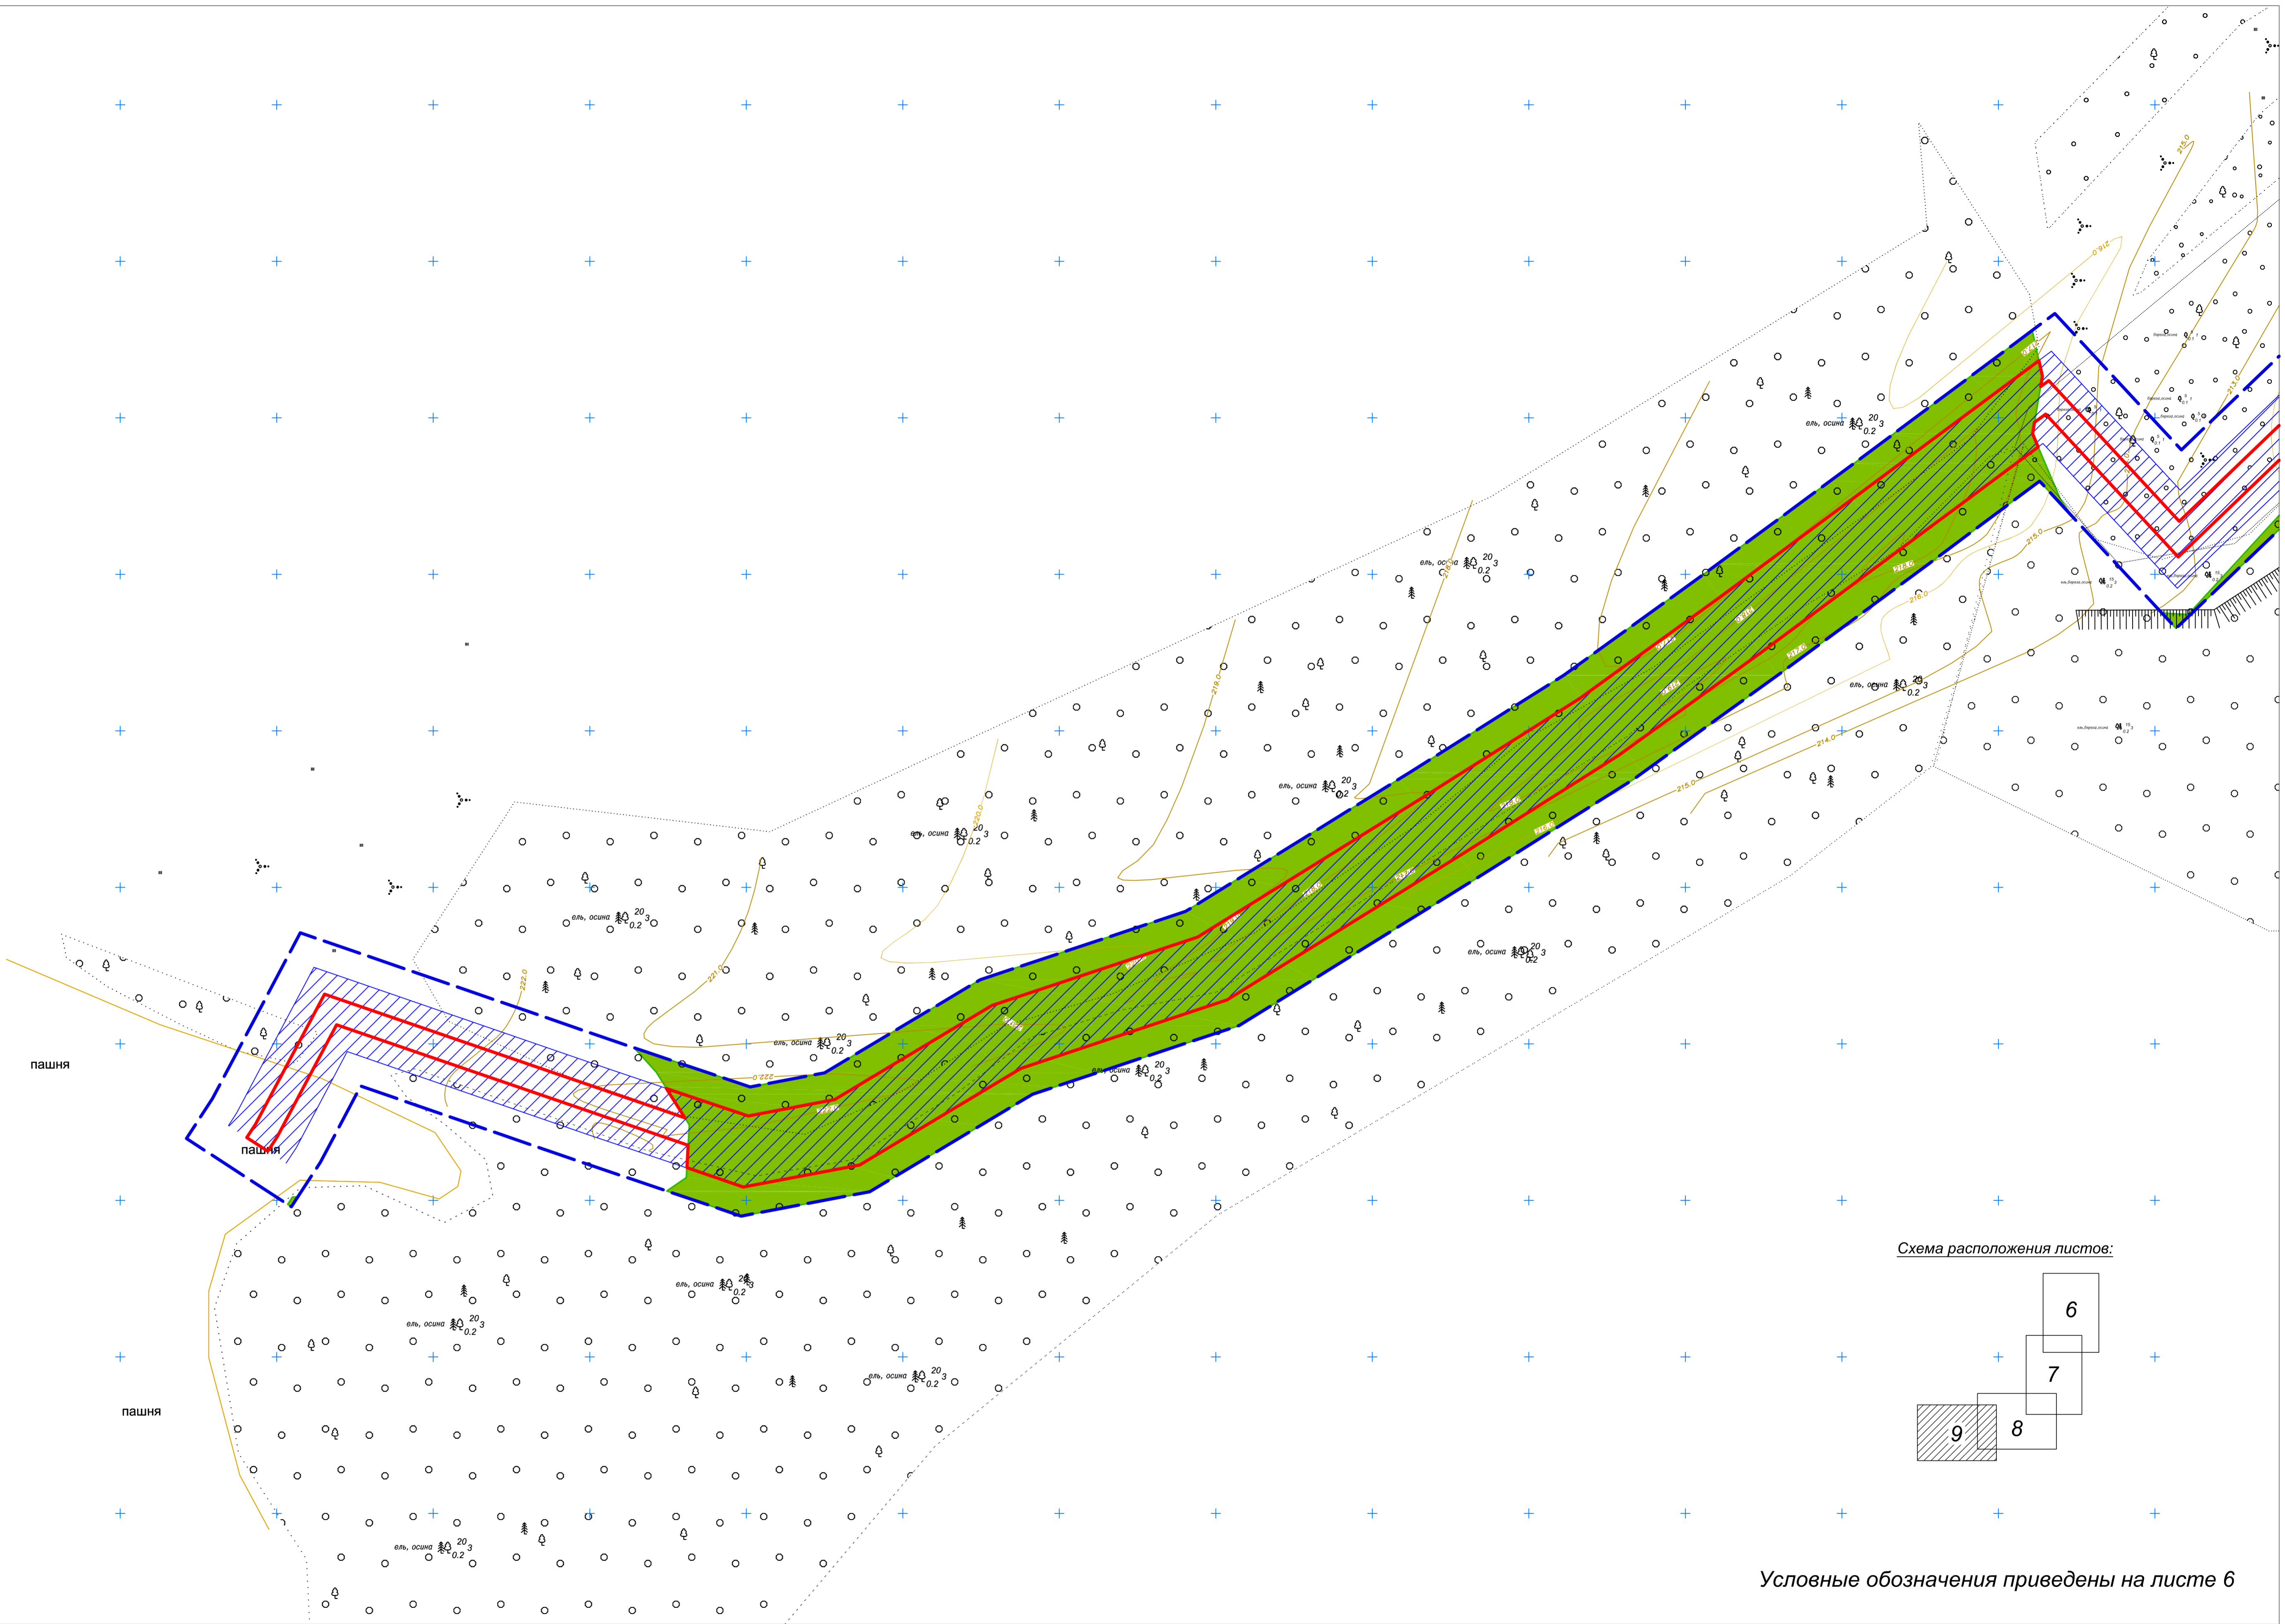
ель, осина $\frac{20}{0.2}$ 3

ель, осина $\frac{20}{0.2}$ 3

ель, осина $\frac{20}{0.2}$ 3

ель, осина $\frac{20}{0.2}$ 3

ель, осина $\frac{20}{0.2}$ 3

ель, осина $\frac{20}{0.2}$ 3

ель, осина $\frac{20}{0.2}$ 3

ель, осина $\frac{20}{0.2}$ 3

ель, осина $\frac{20}{0.2}$ 3

ель, осина $\frac{20}{0.2}$ 3

ель, осина $\frac{20}{0.2}$ 3

ель, осина $\frac{20}{0.2}$ 3

ель, осина $\frac{20}{0.2}$ 3

215.0

216.0

219.0

220.0

221.0

222.0

214.0

пашня

пашня

пашня

Схема расположения листов:

6

7

8

9

Условные обозначения приведены на листе 6